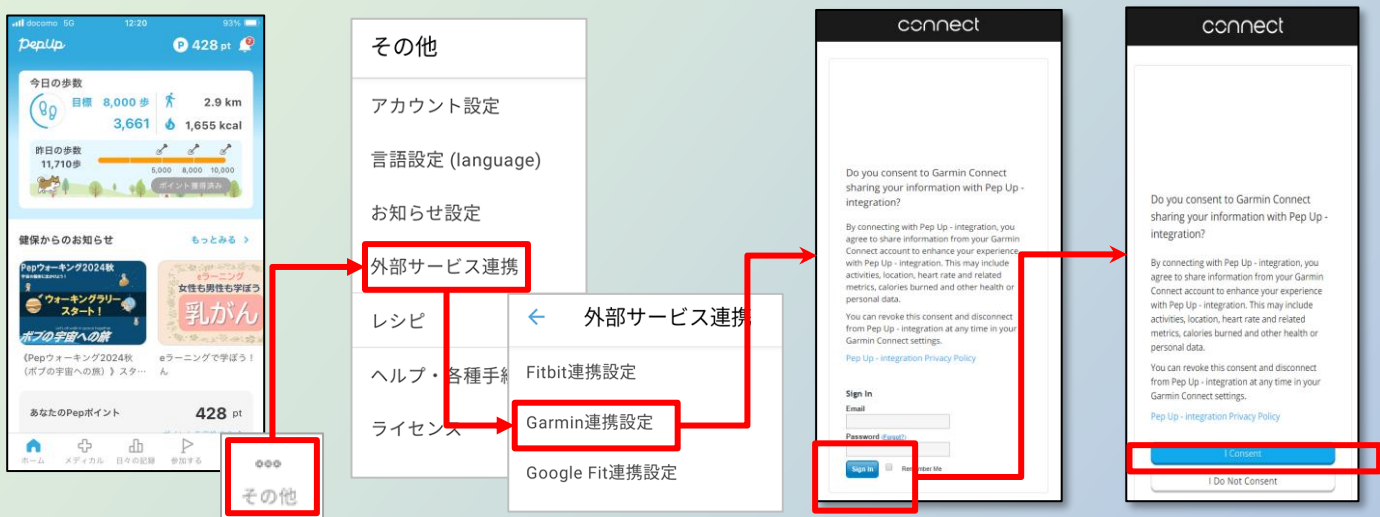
docomo 5G 12:20 93%

PepUp 428 pt

今日の歩数
目標 8,000 歩
3,661
2.9 km
1,655 kcal

昨日の歩数
11,710歩
5,000 8,000 10,000
ポイント獲得済み

健保からのお知らせ
もっとみる >

Pepウォーキング2024秋
ウォーキングラリースタート!
ボブの宇宙への旅
《Pepウォーキング2024秋(ボブの宇宙への旅)》スタ…

eラーニング
女性も男性も学ぼう
乳がん
eラーニングで学ぼう!ん

あなたのPepポイント 428 pt

ホーム メディカル 日々の記録 参加する

その他

その他
アカウント設定
言語設定 (language)
お知らせ設定
外部サービス連携
レシピ
ヘルプ・各種手続
ライセンス

外部サービス連携
Fitbit連携設定
Garmin連携設定
Google Fit連携設定

connect

Do you consent to Garmin Connect sharing your information with Pep Up - integration?

By connecting with Pep Up - integration, you agree to share information from your Garmin Connect account to enhance your experience with Pep Up - integration. This may include activities, location, heart rate and related metrics, calories burned and other health or personal data.

You can revoke this consent and disconnect from Pep Up - integration at any time in your Garmin Connect settings.

Pep Up - integration Privacy Policy

Sign In
Email
Password (Forgot?)
Sign In Remember Me

connect

Do you consent to Garmin Connect sharing your information with Pep Up - integration?

By connecting with Pep Up - integration, you agree to share information from your Garmin Connect account to enhance your experience with Pep Up - integration. This may include activities, location, heart rate and related metrics, calories burned and other health or personal data.

You can revoke this consent and disconnect from Pep Up - integration at any time in your Garmin Connect settings.

Pep Up - integration Privacy Policy

I Consent
I Do Not Consent